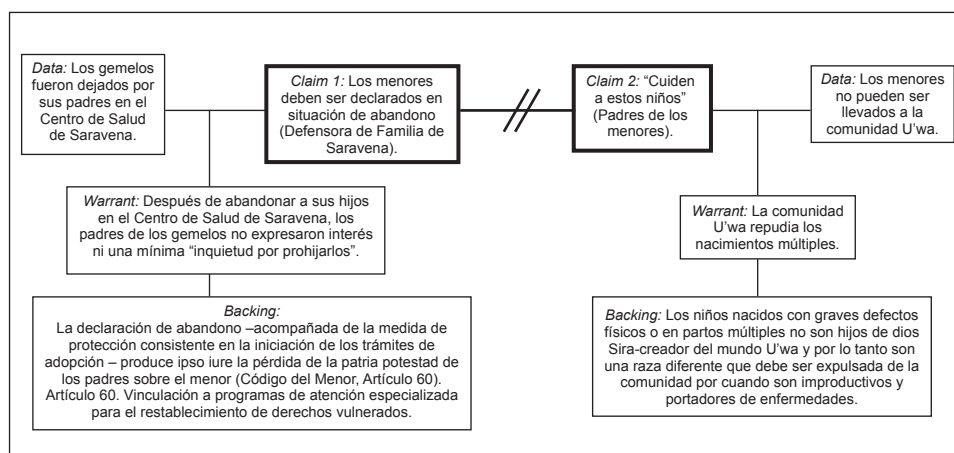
*Data:* Los gemelos fueron dejados por sus padres en el Centro de Salud de Saravena.

*Claim 1:* Los menores deben ser declarados en situación de abandono (Defensora de Familia de Saravena).

*Claim 2:* "Cuiden a estos niños" (Padres de los menores).

*Data:* Los menores no pueden ser llevados a la comunidad U'wa.

*Warrant:* Después de abandonar a sus hijos en el Centro de Salud de Saravena, los padres de los gemelos no expresaron interés ni una mínima "inquietud por prohijarlos".

*Warrant:* La comunidad U'wa repudia los nacimientos múltiples.

*Backing:*
La declaración de abandono –acompañada de la medida de protección consistente en la iniciación de los trámites de adopción – produce ipso iure la pérdida de la patria potestad de los padres sobre el menor (Código del Menor, Artículo 60). Artículo 60. Vinculación a programas de atención especializada para el restablecimiento de derechos vulnerados.

*Backing:* Los niños nacidos con graves defectos físicos o en partos múltiples no son hijos de dios Sira-creador del mundo U'wa y por lo tanto son una raza diferente que debe ser expulsada de la comunidad por cuando son improductivos y portadores de enfermedades.